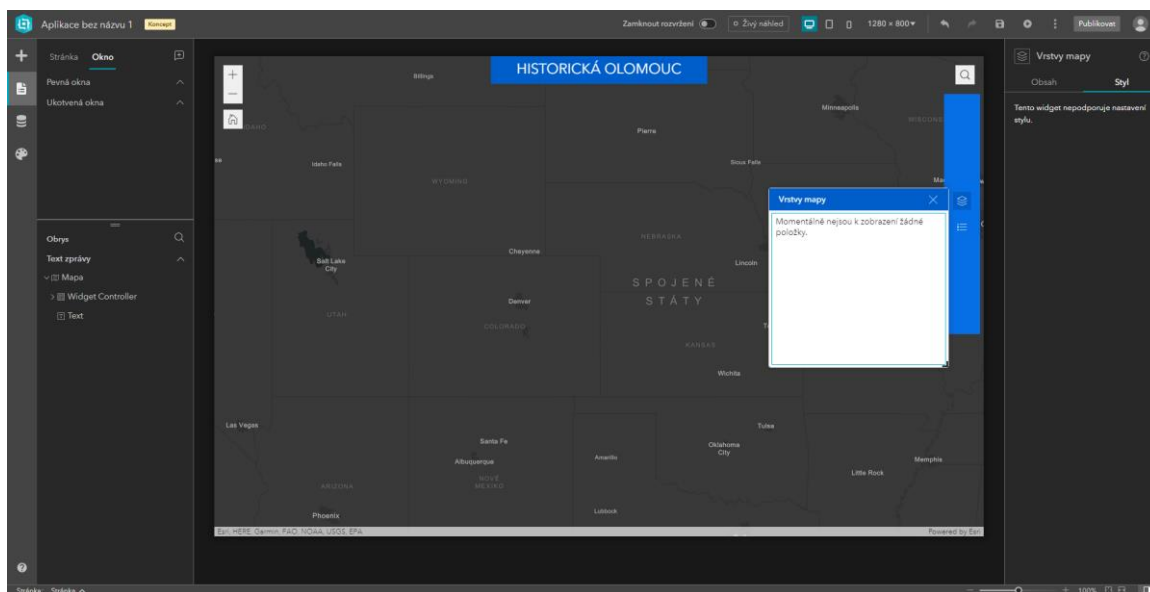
Aplikace bez názvu 1 Koncept

Zamknout rozvržení Živý náhled 1280 × 800 Publikovat

Stránka Okno

Pevná okna

Ukotvená okna

Obrys

Text zprávy

Mapa

Widget Controller

Text

HISTORICKÁ OLOMOUC

Billings

Minneapolis

WISCONSIN

Pierre

Idaho Falls

Sioux Falls

WYOMING

Vrstvy mapy

Momentálně nejsou k zobrazení žádné položky.

NEBRASKA

Salt Lake City

Cheyenne

Lincoln

SPOJENÉ STÁTY

Denver

UTAH

COLORADO

KANSAS

Wichita

Las Vegas

Tulsa

Santa Fe

Oklahoma City

Albuquerque

Amarillo

Memphis

NOVÉ MEXIKO

Little Rock

ARIZONA

Phoenix

Lubbock

Esri, HERE, Garmin, FAO, NOAA, USGS, EPA

Powered by Esri

Vrstvy mapy

Obsah Styl

Tento widget nepodporuje nastavení stylu.

Stránka: Stránka

100%